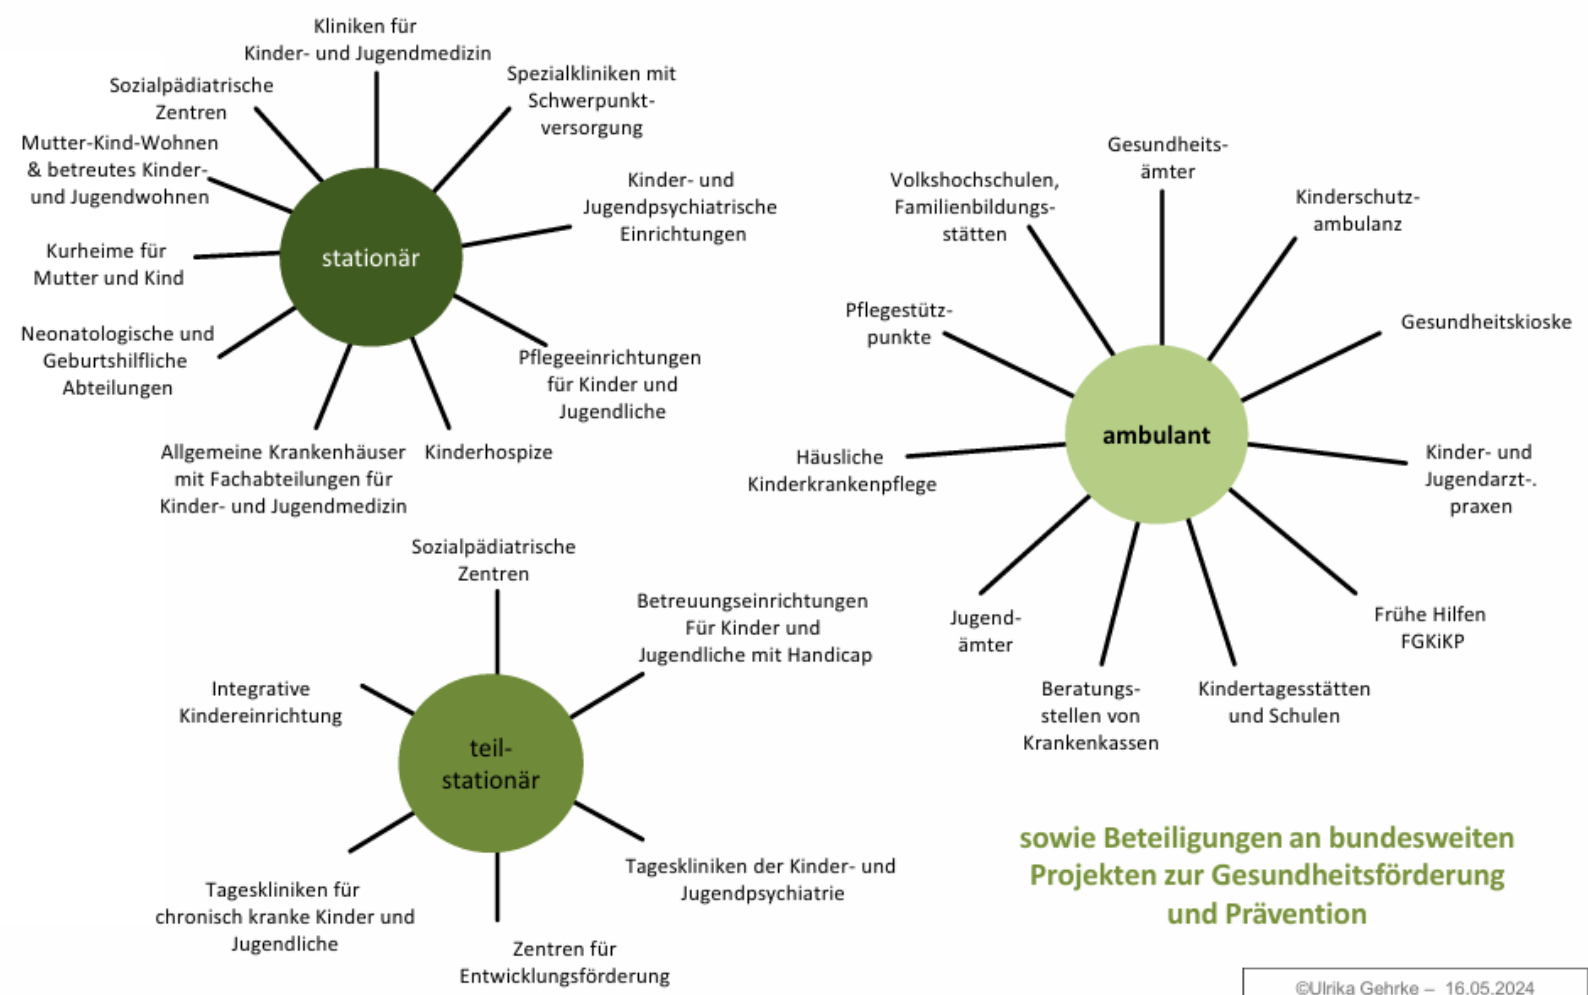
stationär

Kliniken für Kinder- und Jugendmedizin

Spezialkliniken mit Schwerpunktversorgung

Kinder- und Jugendpsychiatrische Einrichtungen

Pflegeeinrichtungen für Kinder und Jugendliche

Kinderhospize

Allgemeine Krankenhäuser mit Fachabteilungen für Kinder- und Jugendmedizin

Neonatologische und Geburtshilfliche Abteilungen

Kurheime für Mutter und Kind

Mutter-Kind-Wohnen & betreutes Kinder- und Jugendwohnen

Sozialpädiatrische Zentren

ambulant

Gesundheitsämter

Kinderschutzambulanz

Gesundheitskioske

Kinder- und Jugendarzt-. praxen

Frühe Hilfen FGKiKP

Kindertagesstätten und Schulen

Beratungsstellen von Krankenkassen

Jugendämter

Häusliche Kinderkrankenpflege

Pflegestützpunkte

Volkshochschulen, Familienbildungsstätten

teil-stationär

Sozialpädiatrische Zentren

Betreuungseinrichtungen Für Kinder und Jugendliche mit Handicap

Tageskliniken der Kinder- und Jugendpsychiatrie

Zentren für Entwicklungsförderung

Tageskliniken für chronisch kranke Kinder und Jugendliche

Integrative Kindereinrichtung

sowie Beteiligungen an bundesweiten Projekten zur Gesundheitsförderung und Prävention

©Ulrika Gehrke – 16.05.2024